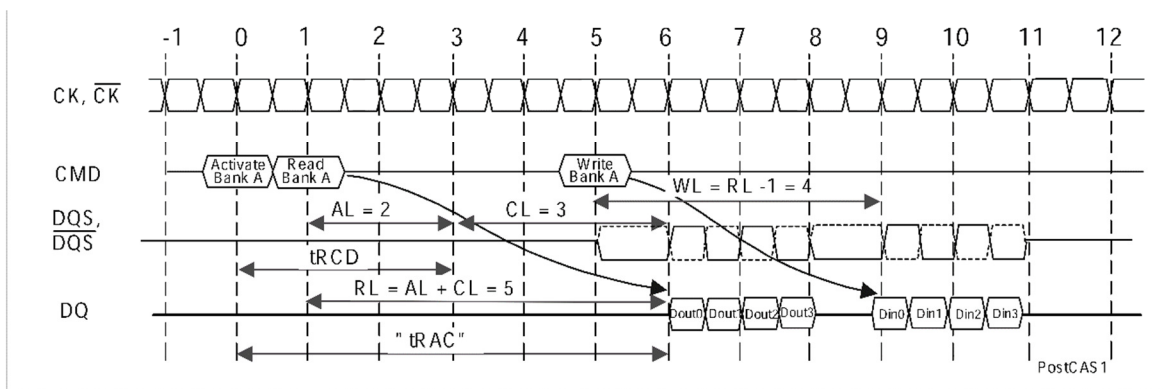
-1 0 1 2 3 4 5 6 7 8 9 10 11 12

CK, $\overline{CK}$

CMD

Activate Bank A

Read Bank A

Write Bank A

WL = RL -1 = 4

$\underline{DQS}$, $\overline{DQS}$

AL = 2

CL = 3

tRCD

RL = AL + CL = 5

DQ

Dout0 Dout1 Dout2 Dout3

Din0 Din1 Din2 Din3

" tRAC"

PostCAS1